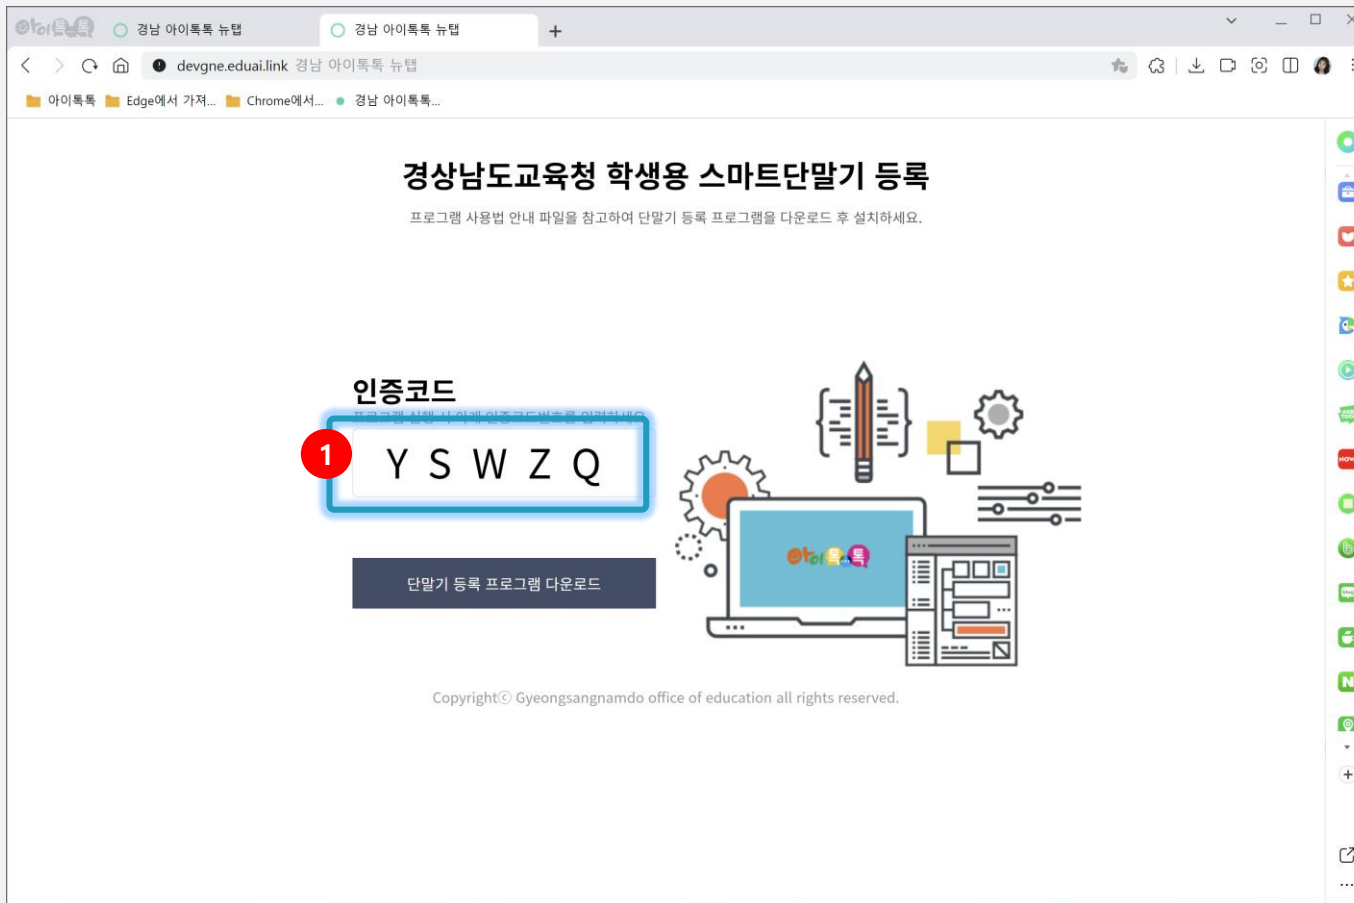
경남 아이톡톡 뉴탭
경남 아이톡톡 뉴탭
+

devgne.eduai.link 경남 아이톡톡 뉴탭

아이톡톡 Edge에서 가져... Chrome에서... 경남 아이톡톡...

경상남도교육청 학생용 스마트단말기 등록

프로그램 사용법 안내 파일을 참고하여 단말기 등록 프로그램을 다운로드 후 설치하세요.

인증코드

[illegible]

1

Y S W Z Q

단말기 등록 프로그램 다운로드

아이톡톡

Copyrightⓒ Gyeongsangnamdo office of education all rights reserved.